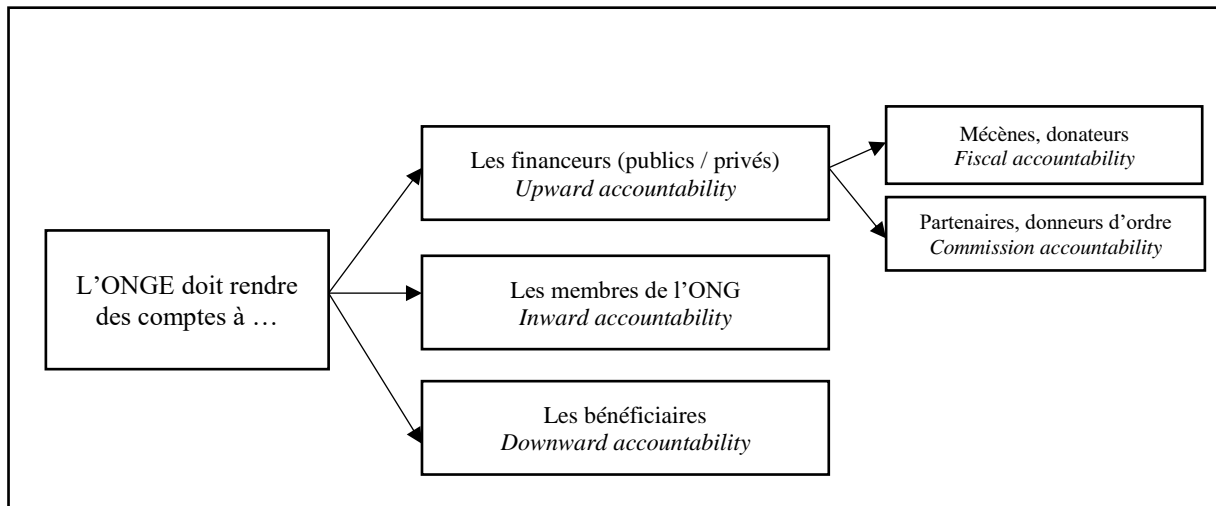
L'ONGE doit rendre des comptes à …

Les financeurs (publics / privés)
*Upward accountability*

Mécènes, donateurs
*Fiscal accountability*

Partenaires, donneurs d'ordre
*Commission accountability*

Les membres de l'ONG
*Inward accountability*

Les bénéficiaires
*Downward accountability*